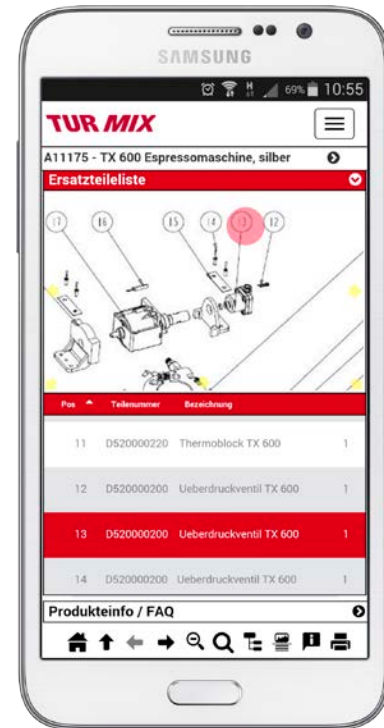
SAMSUNG

69% 10:55

TURMIX

A11175 - TX 600 Espressomaschine, silber

Ersatzteileliste

17 16 15 14 13 12

| Pos | Teilenummer | Bezeichnung | |
|---|---|---|---|
| 11 | D520000220 | Thermoblock TX 600 | 1 |
| 12 | D520000200 | Ueberdruckventil TX 600 | 1 |
| 13 | D520000200 | Ueberdruckventil TX 600 | 1 |
| 14 | D520000200 | Ueberdruckventil TX 600 | 1 |

Produkteinfo / FAQ